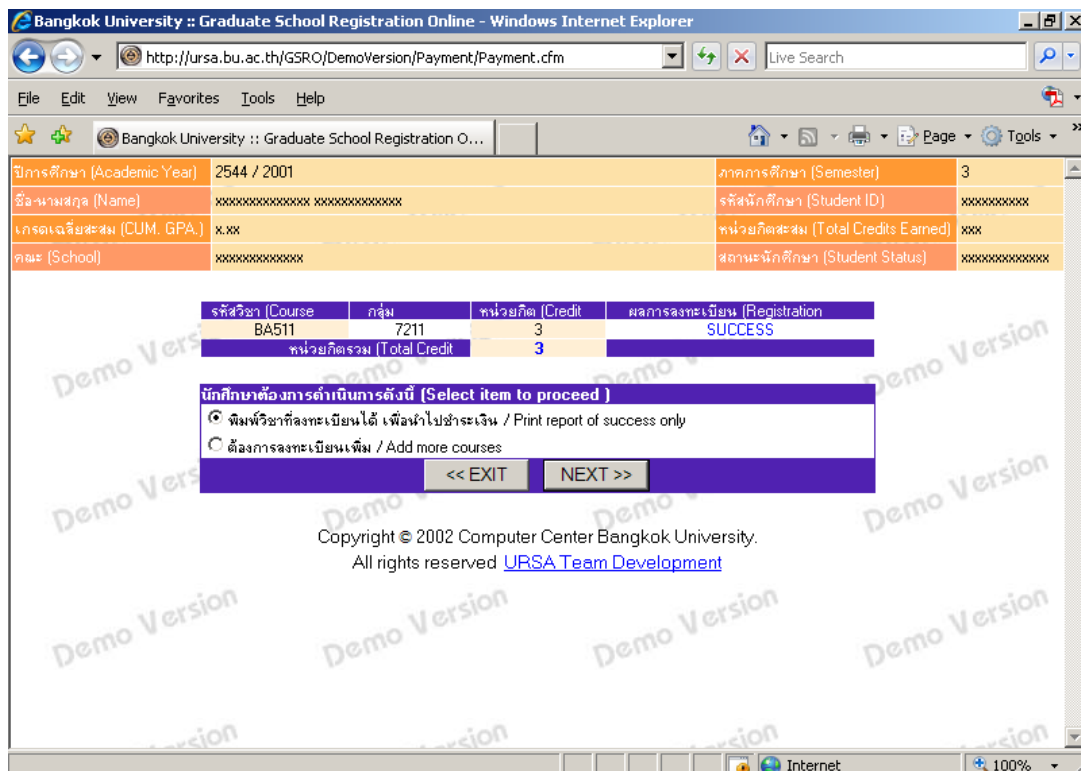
Bangkok University :: Graduate School Registration Online - Windows Internet Explorer

http://ursa.bu.ac.th/GSRO/DemoVersion/Payment/Payment.cfm

Live Search

File Edit View Favorites Tools Help

Bangkok University :: Graduate School Registration O...

Page Tools

| ปีการศึกษา (Academic Year) | 2544 / 2001 | ภาคการศึกษา (Semester) | 3 |
|---|---|---|---|
| ชื่อ-นามสกุล (Name) | xxxxxxxxxxxxxx xxxxxxxxxxxxx | รหัสนักศึกษา (Student ID) | xxxxxxxxxx |
| เกรดเฉลี่ยสะสม (CUM. GPA.) | x.xx | หน่วยกิตสะสม (Total Credits Earned) | xxx |
| คณะ (School) | xxxxxxxxxxxxx | สถานะนักศึกษา (Student Status) | xxxxxxxxxxxxx |

| รหัสวิชา (Course | กลุ่ม | หน่วยกิต (Credit | ผลการลงทะเบียน (Registration |
|---|---|---|---|
| BA511 | 7211 | 3 | SUCCESS |
| หน่วยกิตรวม (Total Credit | | 3 | |

นักศึกษาต้องการดำเนินการดังนี้ (Select item to proceed )

พิมพ์วิชาที่ลงทะเบียนได้ เพื่อนำไปชำระเงิน / Print report of success only

ต้องการลงทะเบียนเพิ่ม / Add more courses

<< EXIT NEXT >>

Copyright © 2002 Computer Center Bangkok University.
All rights reserved URSA Team Development

Demo Version Demo Version Demo Version Demo Version Demo Version Demo Version Demo Version Demo Version Demo Version Demo Version

Internet 100%